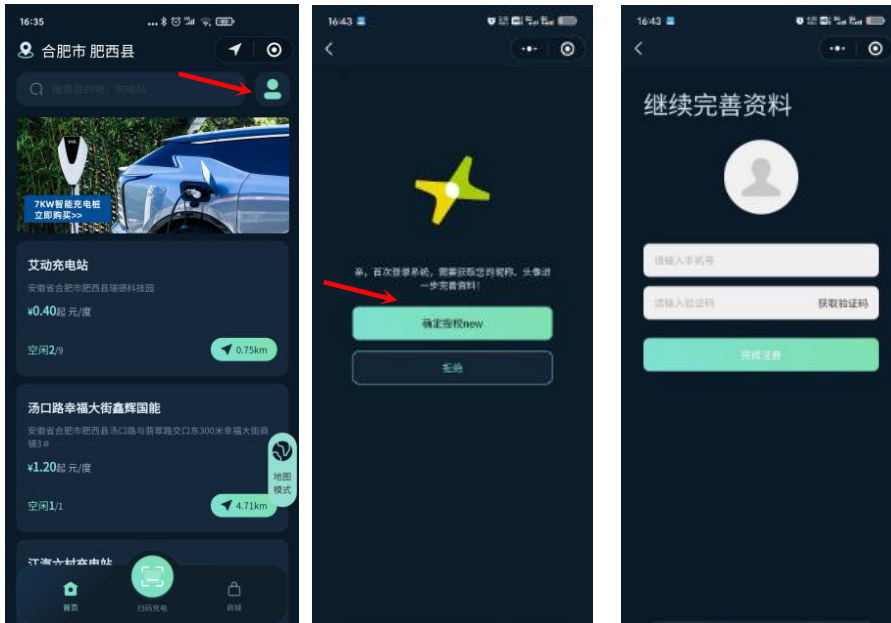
16:35

合肥市 肥西县

搜索目的地、充电站

7KW智能充电桩
立即购买>>

艾动充电站

安徽省合肥市肥西县瑞德科技园

¥0.40起 元/度

空闲2/9

0.75km

汤口路幸福大街鑫辉国能

安徽省合肥市肥西县汤口路与翡翠路交口东300米幸福大街商铺3#

¥1.20起 元/度

地图模式

空闲1/1

4.71km

江淮六村充电站

首页

扫码充电

商城

16:43

亲，首次登录系统，需要获取您的昵称、头像进一步完善资料！

确定授权new

拒绝

16:43

继续完善资料

请输入手机号

请输入验证码

获取验证码

完成注册